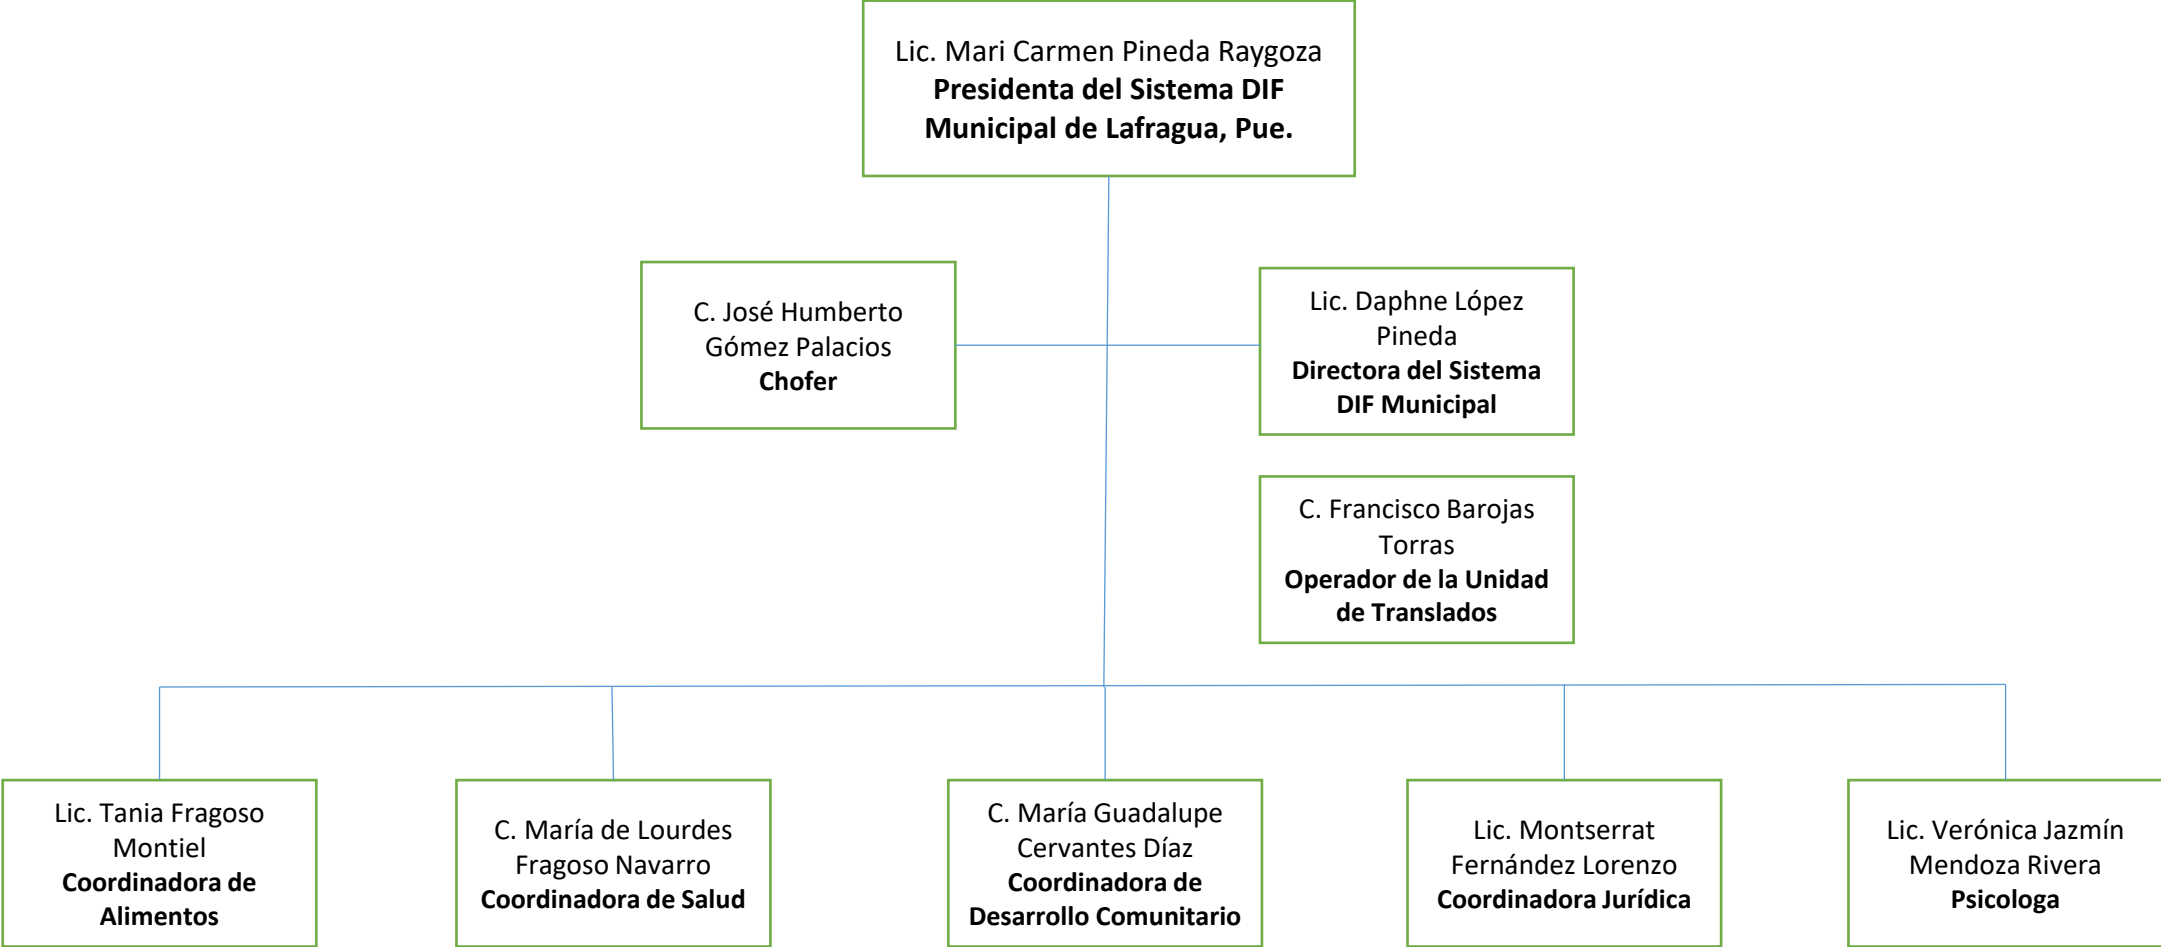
Lic. Mari Carmen Pineda Raygoza
**Presidenta del Sistema DIF Municipal de Lafragua, Pue.**

C. José Humberto Gómez Palacios
**Chofer**

Lic. Daphne López Pineda
**Directora del Sistema DIF Municipal**

C. Francisco Barojas Torras
**Operador de la Unidad de Translados**

Lic. Tania Fragoso Montiel
**Coordinadora de Alimentos**

C. María de Lourdes Fragoso Navarro
**Coordinadora de Salud**

C. María Guadalupe Cervantes Díaz
**Coordinadora de Desarrollo Comunitario**

Lic. Montserrat Fernández Lorenzo
**Coordinadora Jurídica**

Lic. Verónica Jazmín Mendoza Rivera
**Psicologa**